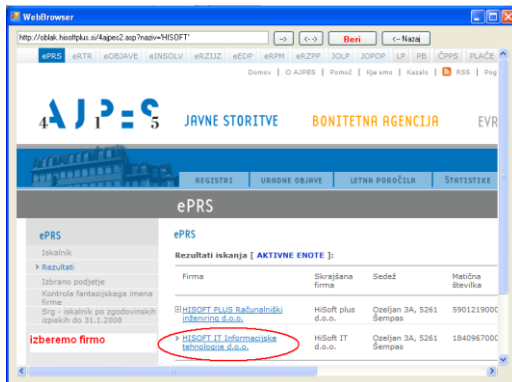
WebBrowser

http://oblak.hisoftplus.si/4ajpes2.asp?naziv='HISOFT' -> <-> Beri <- Nazaj

ePRS eRTR eOBJAVE eINSOLV eRZIJZ eEDP eRPM eRZPP JOLP JOPOP LP PB ČPPS PLAČE

Domov | O AJPES | Pomoč | Kje smo | Kazalo | RSS | Pog

$_4A\ J_1P=S_5$ JAVNE STORITVE BONITETNA AGENCIJA EVR

REGISTRI URADNE OBJAVE LETNA POROČILA STATISTIKE

ePRS

ePRS
Iskalnik
Rezultati
Izbrano podjetje
Kontrola fantazijskega imena firme
Srg - iskalnik po zgodovinskih izpiskih do 31.1.2008

izberemo firmo

ePRS

Rezultati iskanja [ AKTIVNE ENOTE ]:

| Firma | Skrajšana firma | Sedež | Matična številka |
|---|---|---|---|
| HISOFT PLUS Računalniški inženiring d.o.o. | HiSoft plus d.o.o. | Ozeljan 3A, 5261 Šempas | 5901219000 |
| HISOFT IT Informacijske tehnologije d.o.o. | HiSoft IT d.o.o. | Ozeljan 3A, 5261 Šempas | 1840967000 |